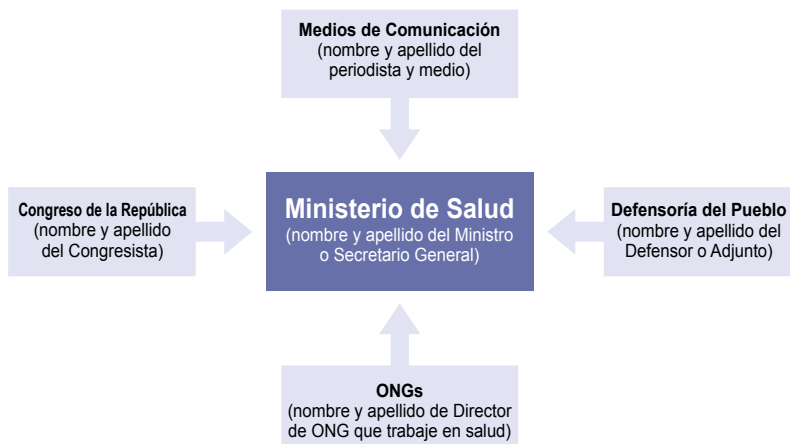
Medios de Comunicación
(nombre y apellido del periodista y medio)

Congreso de la República
(nombre y apellido del Congresista)

Ministerio de Salud
(nombre y apellido del Ministro o Secretario General)

Defensoría del Pueblo
(nombre y apellido del Defensor o Adjunto)

ONGs
(nombre y apellido de Director de ONG que trabaje en salud)